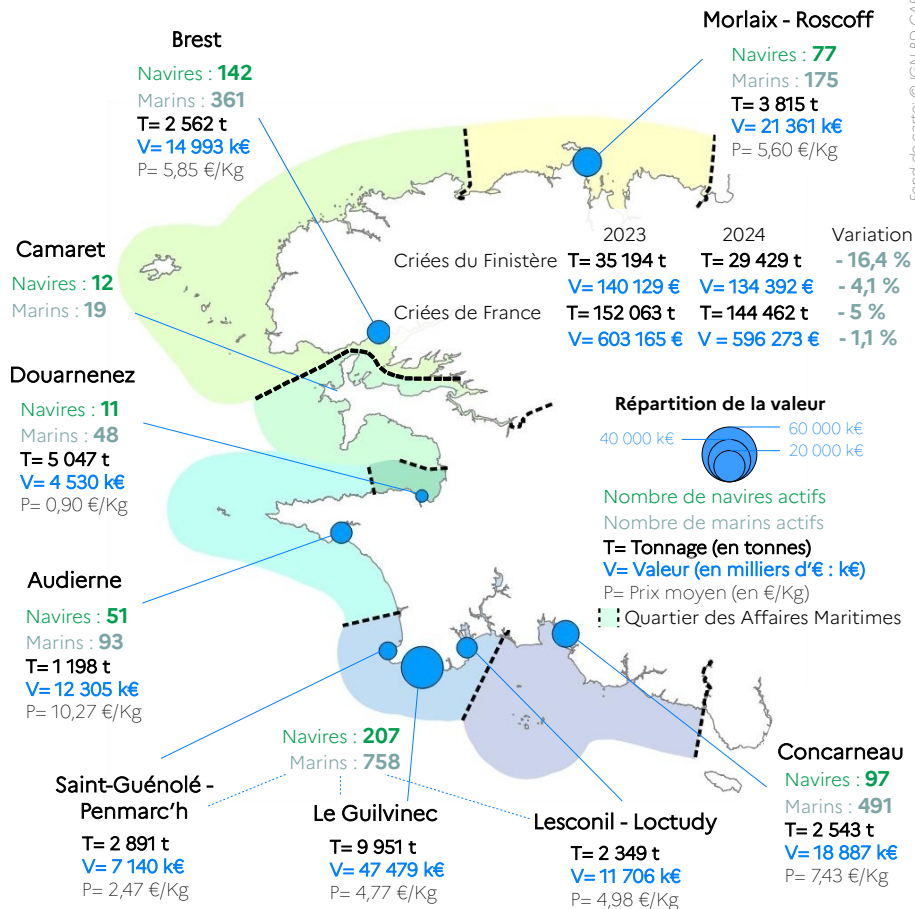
Brest
Navires : 142
Marins : 361
T= 2 562 t
V= 14 993 k€
P= 5,85 €/Kg

Morlaix - Roscoff
Navires : 77
Marins : 175
T= 3 815 t
V= 21 361 k€
P= 5,60 €/Kg

Fond de carte © IGN BD CAR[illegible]

Camaret
Navires : 12
Marins : 19

| | 2023 | 2024 | Variation |
|---|---|---|---|
| Criées du Finistère | T= 35 194 t | T= 29 429 t | - 16,4 % |
| | V= 140 129 € | V= 134 392 € | - 4,1 % |
| Criées de France | T= 152 063 t | T= 144 462 t | - 5 % |
| | V= 603 165 € | V = 596 273 € | - 1,1 % |

Douarnenez
Navires : 11
Marins : 48
T= 5 047 t
V= 4 530 k€
P= 0,90 €/Kg

Répartition de la valeur
40 000 k€
60 000 k€
20 000 k€

Nombre de navires actifs
Nombre de marins actifs
T= Tonnage (en tonnes)
V= Valeur (en milliers d'€ : k€)
P= Prix moyen (en €/Kg)
Quartier des Affaires Maritimes

Audierne
Navires : 51
Marins : 93
T= 1 198 t
V= 12 305 k€
P= 10,27 €/Kg

Navires : 207
Marins : 758

Saint-Guénolé - Penmarc'h
T= 2 891 t
V= 7 140 k€
P= 2,47 €/Kg

Le Guilvinec
T= 9 951 t
V= 47 479 k€
P= 4,77 €/Kg

Lesconil - Loctudy
T= 2 349 t
V= 11 706 k€
P= 4,98 €/Kg

Concarneau
Navires : 97
Marins : 491
T= 2 543 t
V= 18 887 k€
P= 7,43 €/Kg